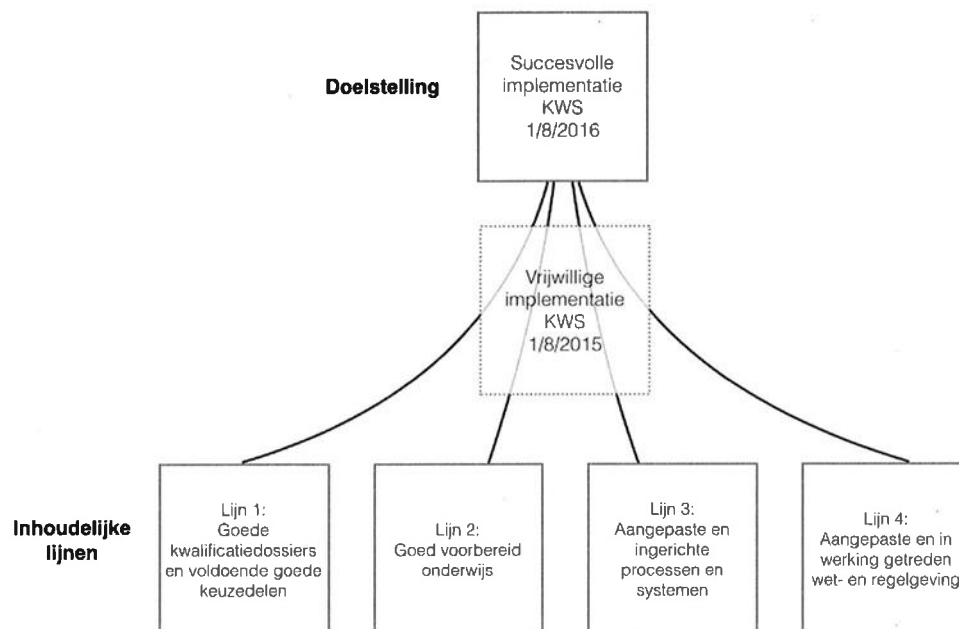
Doelstelling

Succesvolle implementatie KWS 1/8/2016

Vrijwillige implementatie KWS 1/8/2015

Inhoudelijke lijnen

Lijn 1: Goede kwalificatiedossiers en voldoende goede keuzedelen

Lijn 2: Goed voorbereid onderwijs

Lijn 3: Aangepaste en ingerichte processen en systemen

Lijn 4: Aangepaste en in werking getreden wet- en regelgeving